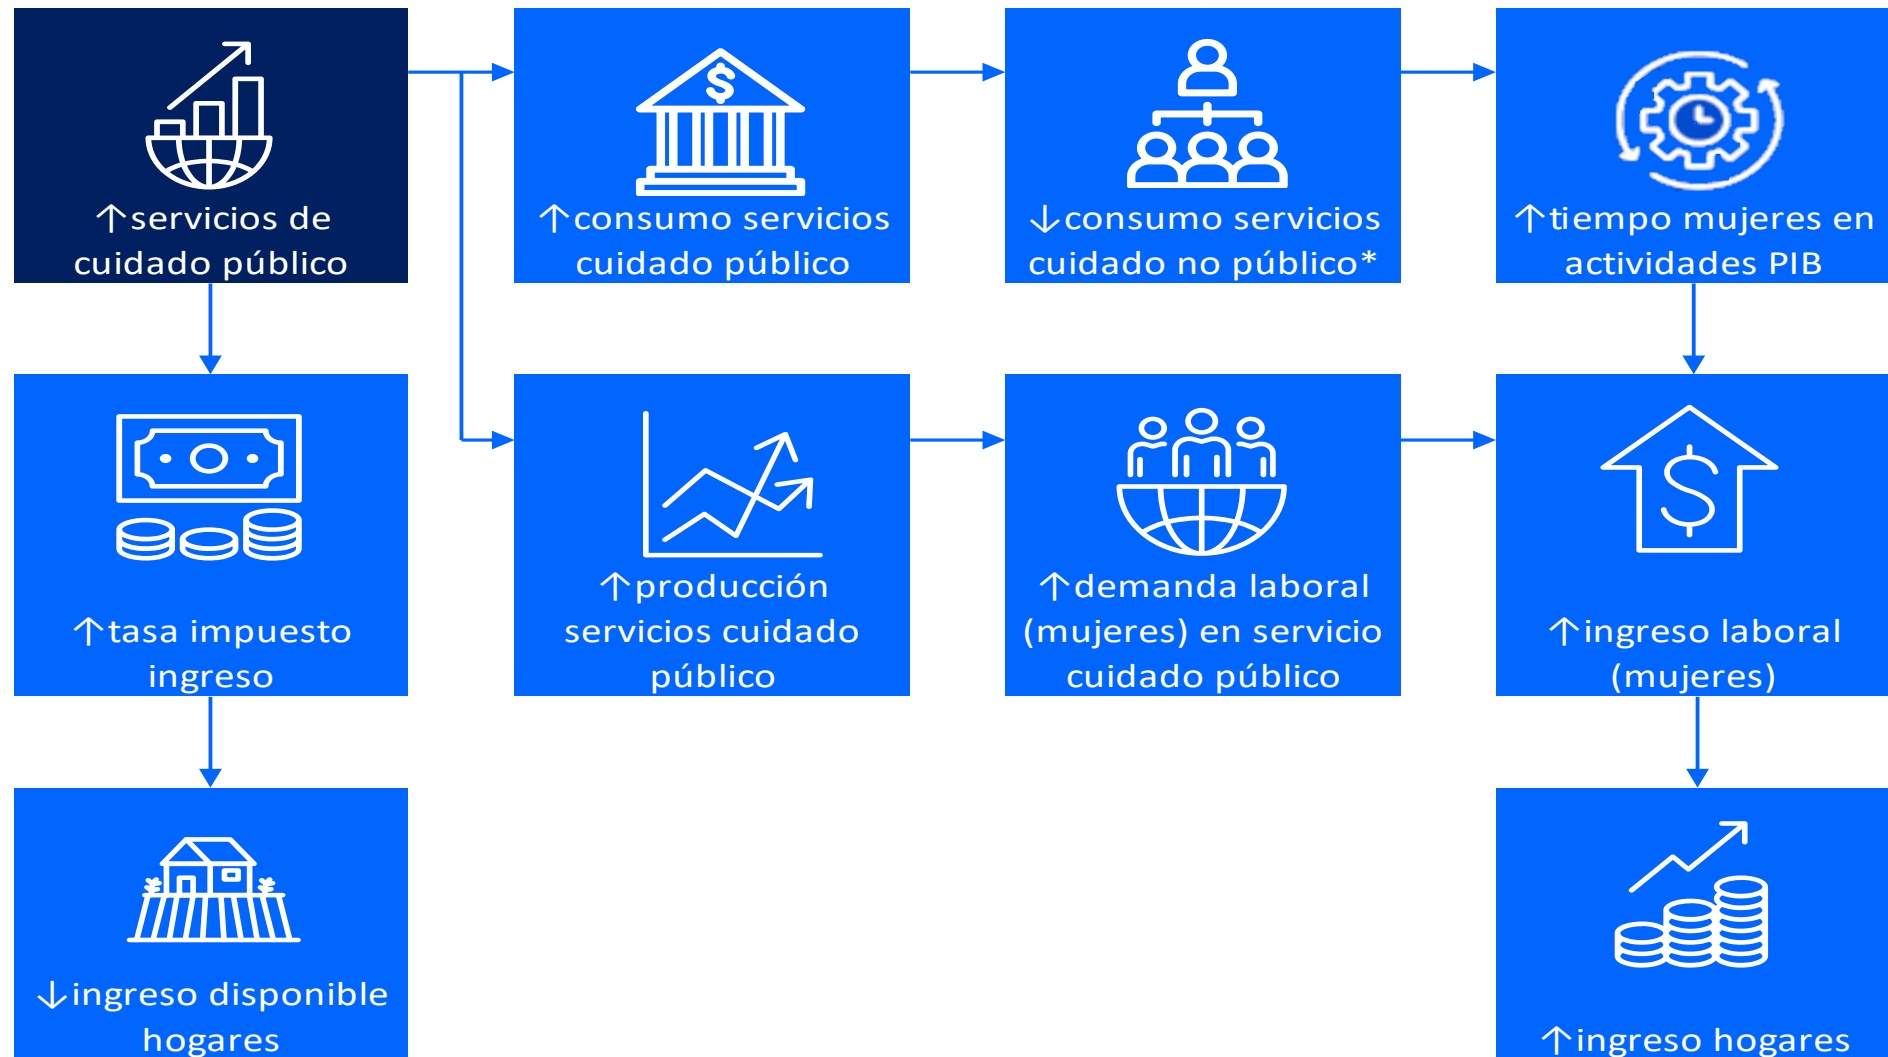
↑servicios de cuidado público

↑consumo servicios cuidado público

↓consumo servicios cuidado no público*

↑tiempo mujeres en actividades PIB

↑tasa impuesto ingreso

↑producción servicios cuidado público

↑demanda laboral (mujeres) en servicio cuidado público

↑ingreso laboral (mujeres)

↓ingreso disponible hogares

↑ingreso hogares